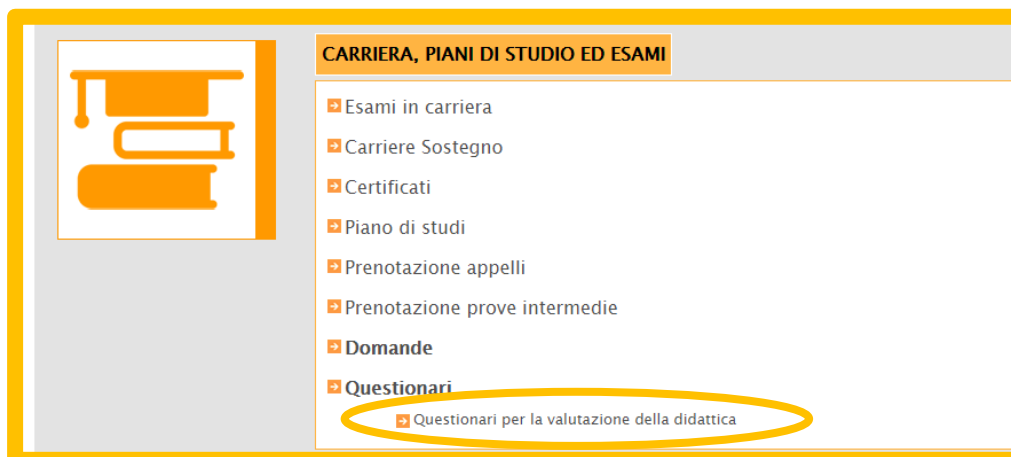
CARRIERA, PIANI DI STUDIO ED ESAMI

Esami in carriera

Carriere Sostegno

Certificati

Piano di studi

Prenotazione appelli

Prenotazione prove intermedie

**Domande**

**Questionari**

Questionari per la valutazione della didattica